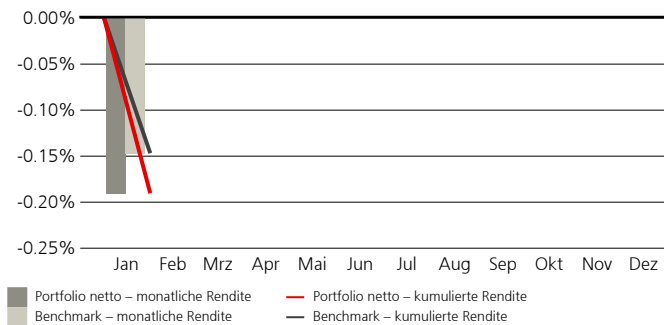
0.00%
-0.05%
-0.10%
-0.15%
-0.20%
-0.25%

Jan Feb Mrz Apr Mai Jun Jul Aug Sep Okt Nov Dez

Portfolio netto – monatliche Rendite
Benchmark – monatliche Rendite
Portfolio netto – kumulierte Rendite
Benchmark – kumulierte Rendite